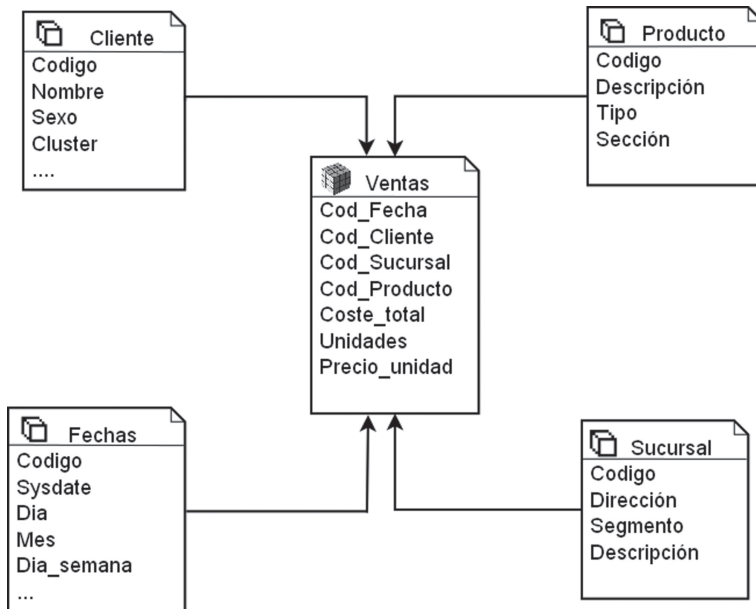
Cliente
Codigo
Nombre
Sexo
Cluster
....

Producto
Codigo
Descripción
Tipo
Sección

Ventas
Cod_Fecha
Cod_Cliente
Cod_Sucursal
Cod_Producto
Coste_total
Unidades
Precio_unidad

Fechas
Codigo
Sysdate
Dia
Mes
Dia_semana
...

Sucursal
Codigo
Dirección
Segmento
Descripción